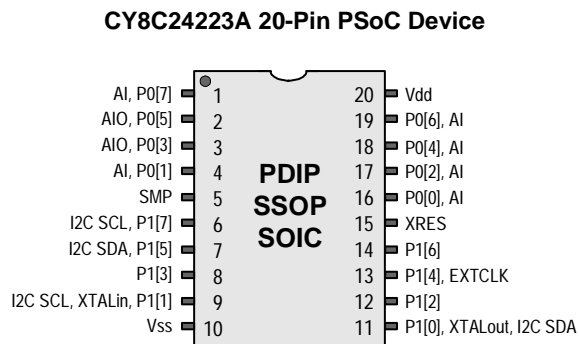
CY8C24223A 20-Pin PSoC Device

AI, P0[7] 1
AIO, P0[5] 2
AIO, P0[3] 3
AI, P0[1] 4
SMP 5
I2C SCL, P1[7] 6
I2C SDA, P1[5] 7
P1[3] 8
I2C SCL, XTALin, P1[1] 9
Vss 10

PDIP
SSOP
SOIC

20 Vdd
19 P0[6], AI
18 P0[4], AI
17 P0[2], AI
16 P0[0], AI
15 XRES
14 P1[6]
13 P1[4], EXTCLK
12 P1[2]
11 P1[0], XTALout, I2C SDA